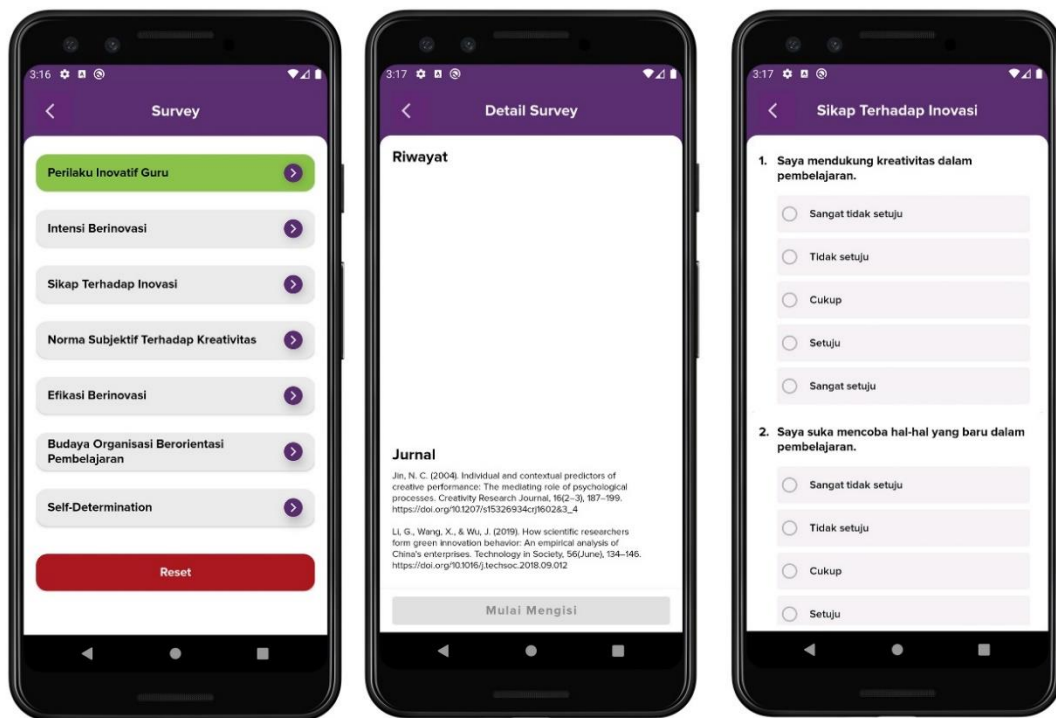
3:16

Survey

Perilaku Inovatif Guru

Intensi Berinovasi

Sikap Terhadap Inovasi

Norma Subjektif Terhadap Kreativitas

Efikasi Berinovasi

Budaya Organisasi Berorientasi Pembelajaran

Self-Determination

Reset

3:17

Detail Survey

Riwayat

Jurnal

Jin, N. C. (2004). Individual and contextual predictors of creative performance: The mediating role of psychological processes. Creativity Research Journal, 16(2–3), 187–199. https://doi.org/10.1207/s15326934crj1602&3_4

Li, G., Wang, X., & Wu, J. (2019). How scientific researchers form green innovation behavior: An empirical analysis of China's enterprises. Technology in Society, 56(June), 134–146. https://doi.org/10.1016/j.techsoc.2018.09.012

Mulai Mengisi

3:17

Sikap Terhadap Inovasi

1. Saya mendukung kreativitas dalam pembelajaran.

Sangat tidak setuju

Tidak setuju

Cukup

Setuju

Sangat setuju

2. Saya suka mencoba hal-hal yang baru dalam pembelajaran.

Sangat tidak setuju

Tidak setuju

Cukup

Setuju